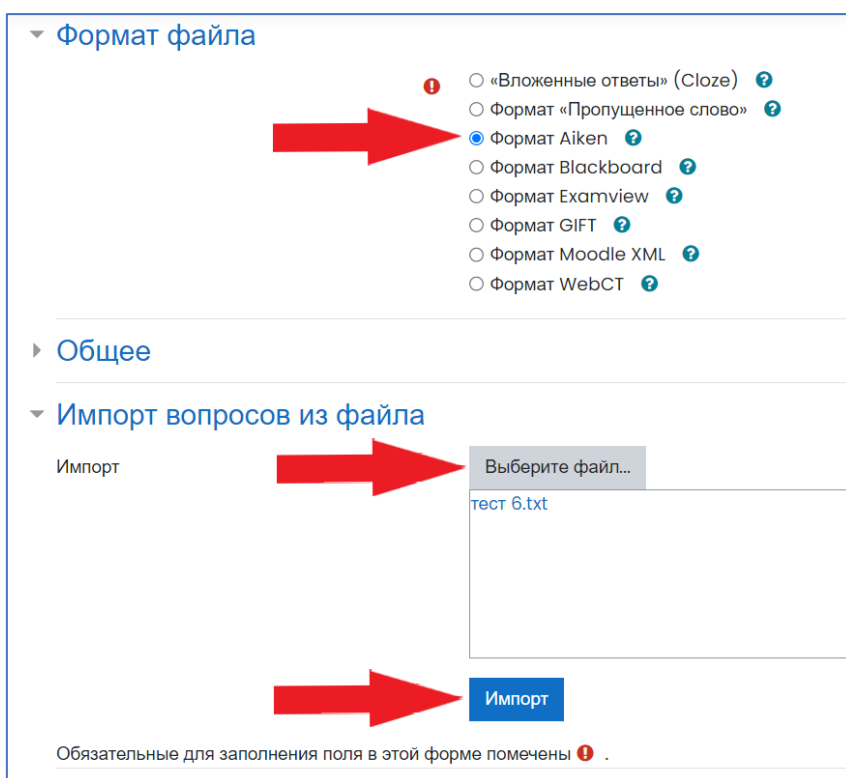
Формат файла

«Вложенные ответы» (Cloze)
Формат «Пропущенное слово»
Формат Aiken
Формат Blackboard
Формат Examview
Формат GIFT
Формат Moodle XML
Формат WebCT

Общее

Импорт вопросов из файла

Импорт

Выберите файл...

тест 6.txt

Импорт

Обязательные для заполнения поля в этой форме помечены .